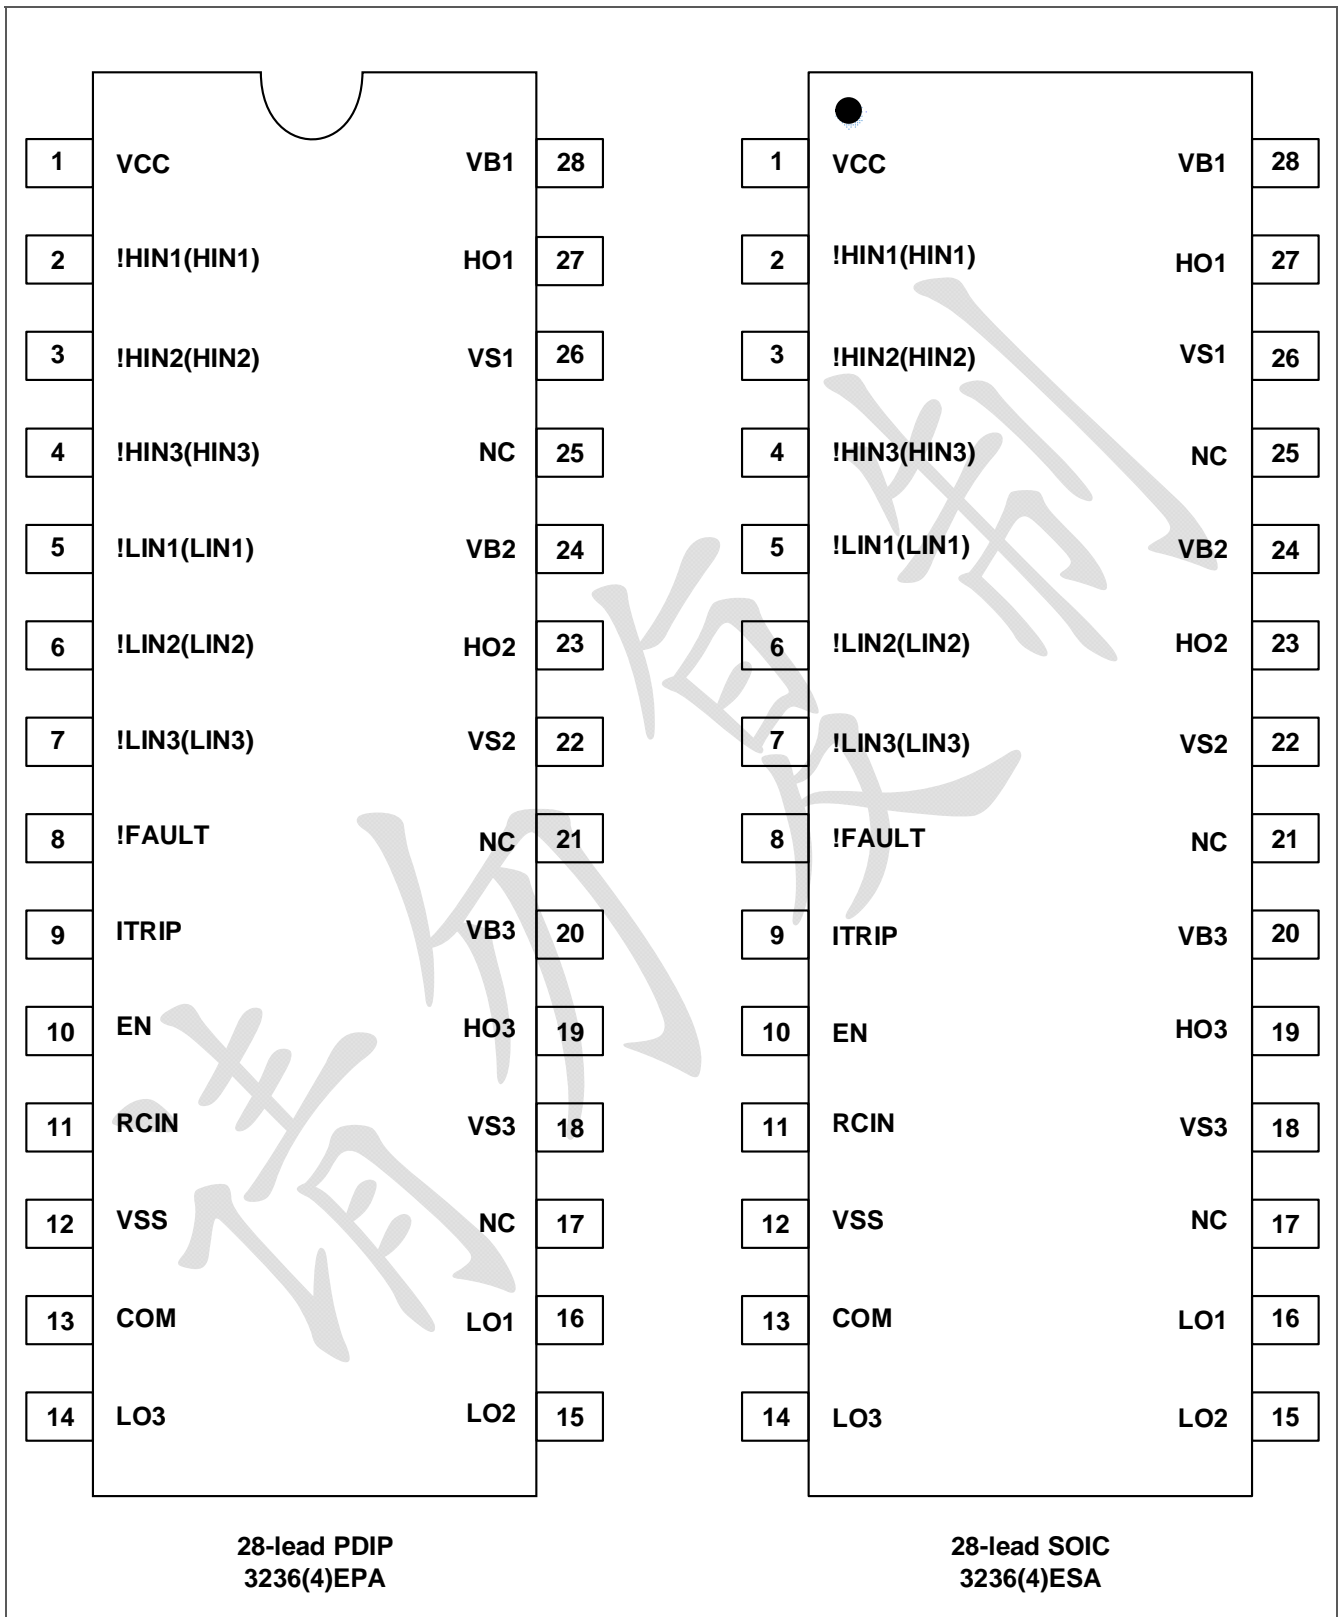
| 1 | VCC | VB1 | 28 |
|---|---|---|---|
| 2 | !HIN1(HIN1) | HO1 | 27 |
| 3 | !HIN2(HIN2) | VS1 | 26 |
| 4 | !HIN3(HIN3) | NC | 25 |
| 5 | !LIN1(LIN1) | VB2 | 24 |
| 6 | !LIN2(LIN2) | HO2 | 23 |
| 7 | !LIN3(LIN3) | VS2 | 22 |
| 8 | !FAULT | NC | 21 |
| 9 | ITRIP | VB3 | 20 |
| 10 | EN | HO3 | 19 |
| 11 | RCIN | VS3 | 18 |
| 12 | VSS | NC | 17 |
| 13 | COM | LO1 | 16 |
| 14 | LO3 | LO2 | 15 |

28-lead PDIP
3236(4)EPA

| 1 | VCC | VB1 | 28 |
|---|---|---|---|
| 2 | !HIN1(HIN1) | HO1 | 27 |
| 3 | !HIN2(HIN2) | VS1 | 26 |
| 4 | !HIN3(HIN3) | NC | 25 |
| 5 | !LIN1(LIN1) | VB2 | 24 |
| 6 | !LIN2(LIN2) | HO2 | 23 |
| 7 | !LIN3(LIN3) | VS2 | 22 |
| 8 | !FAULT | NC | 21 |
| 9 | ITRIP | VB3 | 20 |
| 10 | EN | HO3 | 19 |
| 11 | RCIN | VS3 | 18 |
| 12 | VSS | NC | 17 |
| 13 | COM | LO1 | 16 |
| 14 | LO3 | LO2 | 15 |

28-lead SOIC
3236(4)ESA

请勿复制